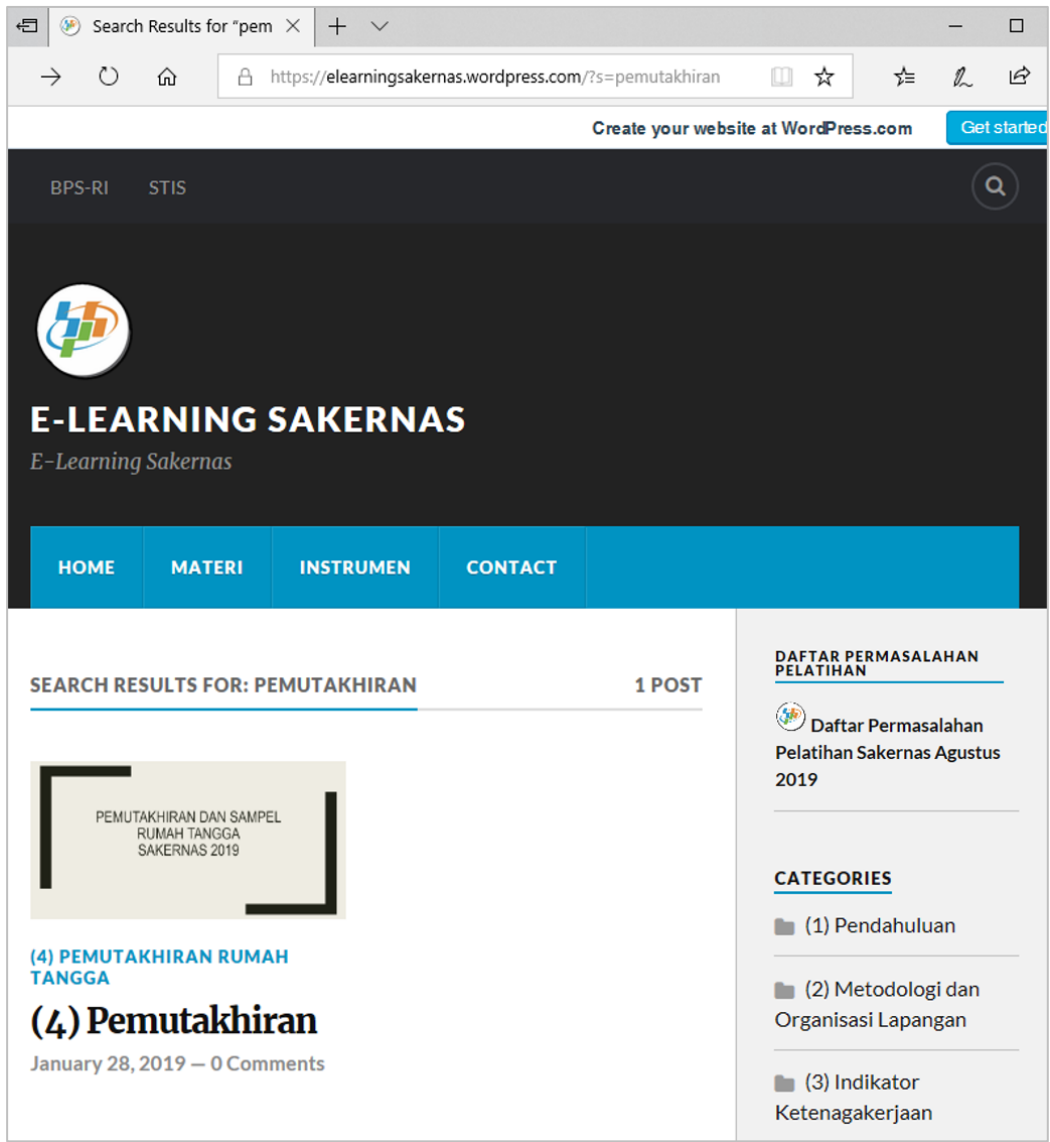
Search Results for "pem

https://elearningsakernas.wordpress.com/?s=pemutakhiran

Create your website at WordPress.com Get started

BPS-RI STIS

E-LEARNING SAKERNAS

E-Learning Sakernas

HOME MATERI INSTRUMEN CONTACT

SEARCH RESULTS FOR: PEMUTAKHIRAN 1 POST

PEMUTAKHIRAN DAN SAMPEL RUMAH TANGGA SAKERNAS 2019

(4) PEMUTAKHIRAN RUMAH TANGGA

(4) Pemutakhiran

January 28, 2019 — 0 Comments

DAFTAR PERMASALAHAN PELATIHAN

Daftar Permasalahan Pelatihan Sakernas Agustus 2019

CATEGORIES

(1) Pendahuluan

(2) Metodologi dan Organisasi Lapangan

(3) Indikator Ketenagakerjaan